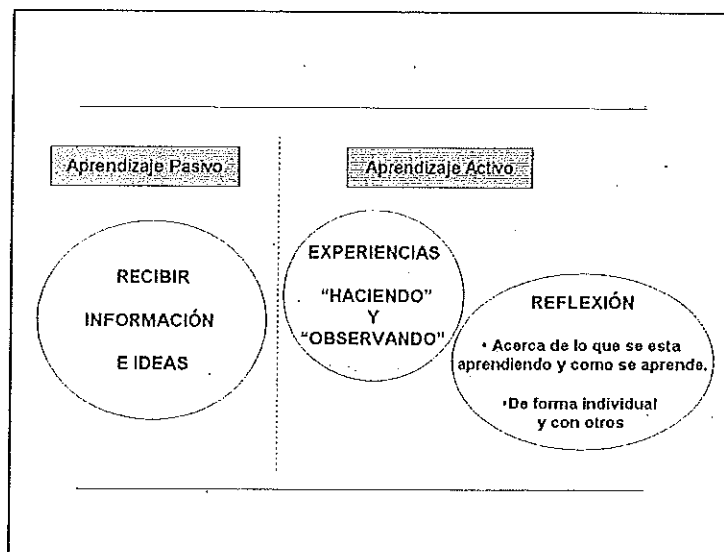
Aprendizaje Pasivo

RECIBIR

INFORMACIÓN

E IDEAS

Aprendizaje Activo

EXPERIENCIAS

"HACIENDO"
Y
"OBSERVANDO"

REFLEXIÓN

• Acerca de lo que se esta aprendiendo y como se aprende.

•De forma individual y con otros